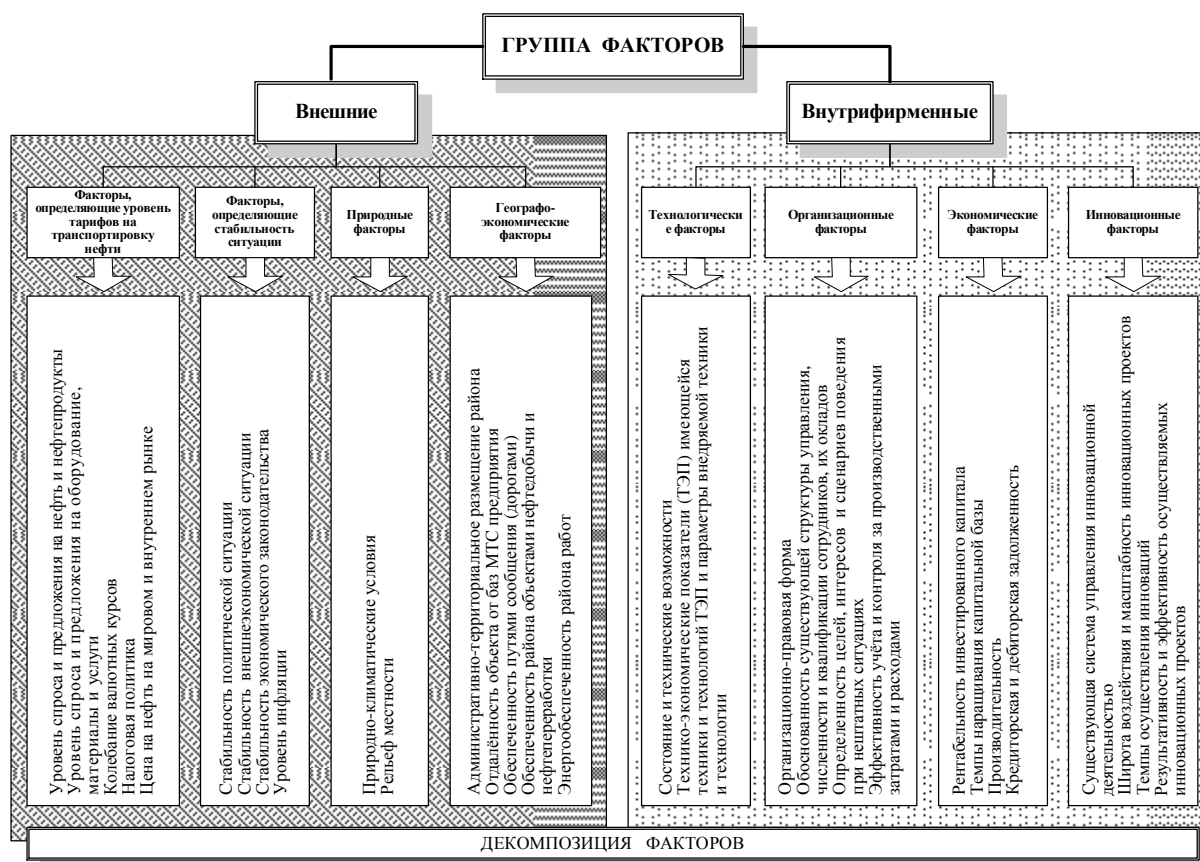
ГРУППА ФАКТОРОВ

Внешние

Внутрифирменные

Факторы, определяющие уровень тарифов на транспортировку нефти

Уровень спроса и предложения на нефть и нефтепродукты
Уровень спроса и предложения на оборудование, материалы и услуги
Колебание валютных курсов
Налоговая политика
Цена на нефть на мировом и внутреннем рынке

Факторы, определяющие стабильность ситуации

Стабильность политической ситуации
Стабильность внешнеэкономической ситуации
Стабильность экономического законодательства
Уровень инфляции

Природные факторы

Природно-климатические условия
Рельеф местности

Географо-экономические факторы

Административно-территориальное размещение района
Отдалённость объекта от баз МТС предприятия
Обеспеченность путями сообщения (дорогами)
Обеспеченность района объектами нефтедобычи и нефтепереработки
Энергообеспеченность района работ

Технологически е факторы

Состояние и технические возможности
Технико-экономические показатели (ТЭП) имеющейся техники и технологий ТЭП и параметры внедряемой техники и технологии

Организационные факторы

Организационно-правовая форма
Обоснованность существующей структуры управления, численности и квалификации сотрудников, их окладов
Определенность целей, интересов и сценариев поведения при нештатных ситуациях
Эффективность учёта и контроля за производственными затратами и расходами

Экономические факторы

Рентабельность инвестированного капитала
Темпы наращивания капитальной базы
Производительность
Кредиторская и дебиторская задолженность

Инновационные факторы

Существующая система управления инновационной деятельностью
Широта воздействия и масштабность инновационных проектов
Темпы осуществления инноваций
Результативность и эффективность осуществляемых инновационных проектов

ДЕКОМПОЗИЦИЯ ФАКТОРОВ